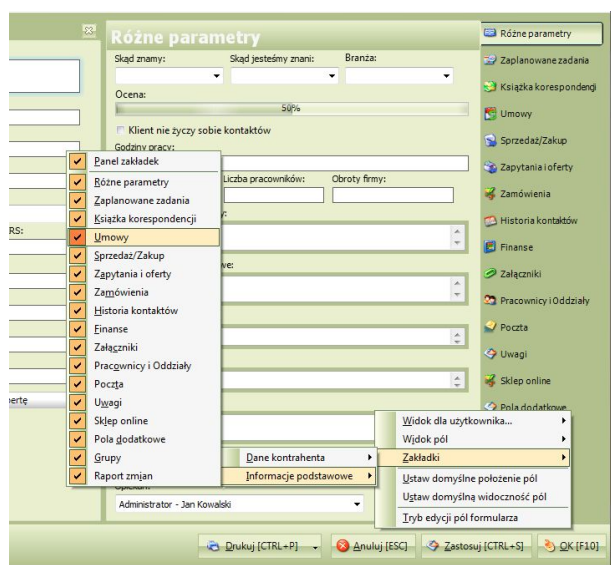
Różne parametry

Skąd znamy:
Skąd jesteśmy znani:
Branża:
Ocena:
50%
Klient nie życzy sobie kontaktów
Godziny pracy:
Liczba pracowników:
Obroty firmy:
RS:
ertę
Opiekun:
Administrator - Jan Kowalski

Panel zakładek
Różne parametry
Zaplanowane zadania
Książka korespondencji
Umowy
Sprzedaż/Zakup
Zapytania i oferty
Zamówienia
Historia kontaktów
Finanse
Załączniki
Pracownicy i Oddziały
Poczta
Uwagi
Sklep online
Pola dodatkowe
Grupy
Raport zmian

Dane kontrahenta
Informacje podstawowe

Widok dla użytkownika...
Widok pól
Zakładki
Ustaw domyślne położenie pól
Ustaw domyślną widoczność pól
Tryb edycji pól formularza

Różne parametry
Zaplanowane zadania
Książka korespondencji
Umowy
Sprzedaż/Zakup
Zapytania i oferty
Zamówienia
Historia kontaktów
Finanse
Załączniki
Pracownicy i Oddziały
Poczta
Uwagi
Sklep online
Pola dodatkowe

Drukuj [CTRL+P]
Anuluj [ESC]
Zastosuj [CTRL+S]
OK [F10]